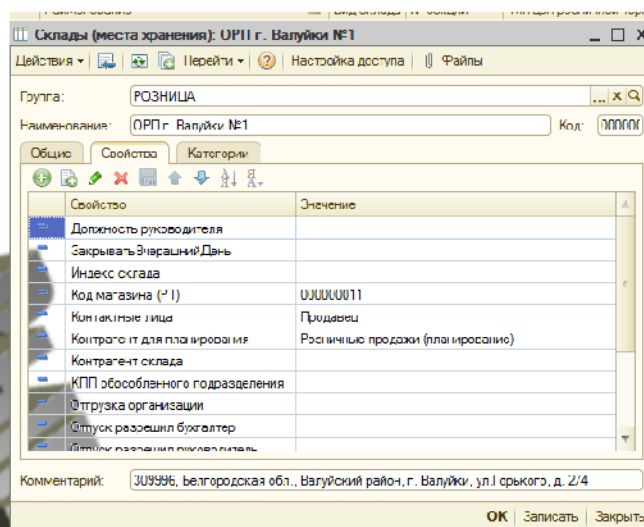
Склады (места хранения): ОРП г. Валуйки №1

Действия ▾ | Перейти ▾ | ? | Настройка доступа | Файлы

Группа: РОЗНИЦА

Наименование: ОРП г. Валуйки №1 Код: 00000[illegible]

Общие | Свойства | Категории

| Свойство | Значение |
|---|---|
| Должность руководителя | |
| ЗакрыватьЗчерашнийДень | |
| Индекс склада | |
| Код магазина (РТ) | 000000011 |
| Контактные лица | Продавец |
| Контрагент для планирования | Розничные продажи (планирование) |
| Контрагент склада | |
| КПП обособленного подразделения | |
| Отгрузка организации | |
| Отпуск разрешил бухгалтер | |
| Отпуск разрешил руководитель | |

Комментарий: 309996, Белгородская обл., Валуйский район, г. Валуйки, ул.Горького, д. 2/4

OK | Записать | Закрыть